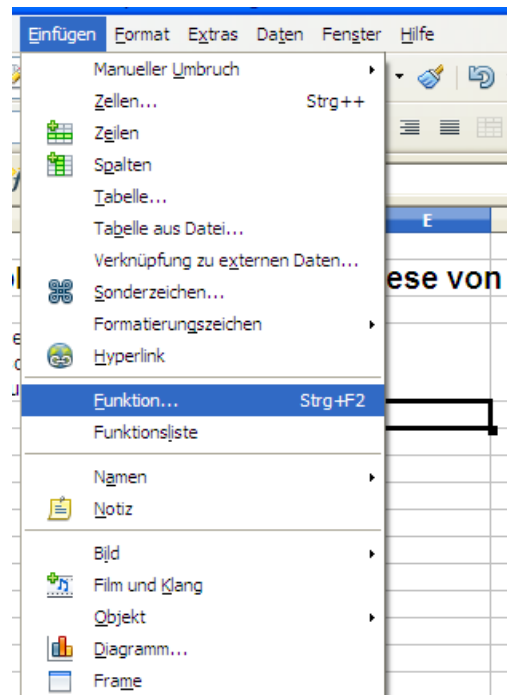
Einfügen Format Extras Daten Fenster Hilfe

Manueller Umbruch
Zellen... Strg++
Zeilen
Spalten
Tabelle...
Tabelle aus Datei...
Verknüpfung zu externen Daten...
Sonderzeichen...
Formatierungszeichen
Hyperlink
Funktion... Strg+F2
Funktionsliste
Namen
Notiz
Bild
Film und Klang
Objekt
Diagramm...
Frame

E
ese von